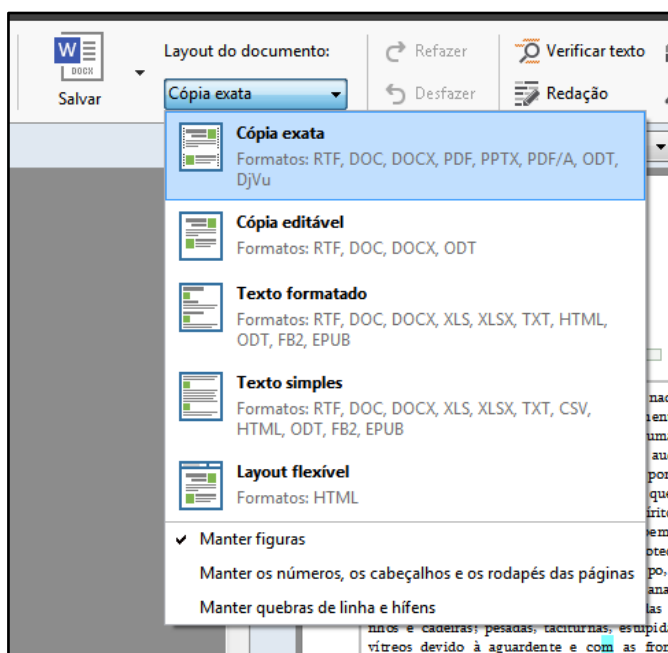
DOCX

Salvar

Layout do documento:

Cópia exata

Refazer

Desfazer

Verificar texto

Redação

Cópia exata
Formatos: RTF, DOC, DOCX, PDF, PPTX, PDF/A, ODT, DjVu

Cópia editável
Formatos: RTF, DOC, DOCX, ODT

Texto formatado
Formatos: RTF, DOC, DOCX, XLS, XLSX, TXT, HTML, ODT, FB2, EPUB

Texto simples
Formatos: RTF, DOC, DOCX, XLS, XLSX, TXT, CSV, HTML, ODT, FB2, EPUB

Layout flexível
Formatos: HTML

✔ Manter figuras

Manter os números, os cabeçalhos e os rodapés das páginas

Manter quebras de linha e hífens

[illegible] pesadas, taciturnas, estupid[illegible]
vítreos devido à aguardente e com as fro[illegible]